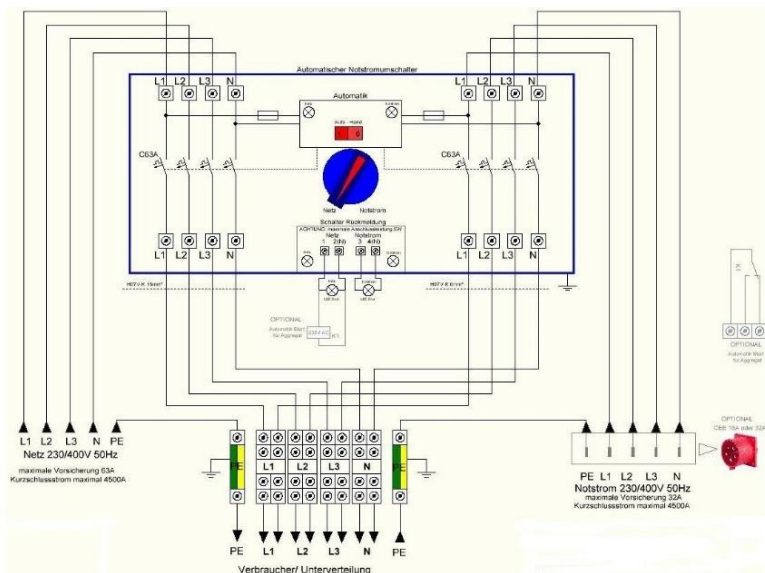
Automatischer Notstromumschalter

L1 L2 L3 N

L1 L2 L3 N

Automatik

Netz

Notstrom

Auto Hand

C63A

C63A

Netz

Notstrom

Schalter Rückmeldung

ACHTUNG maximale Anschlussleistung 5W

Netz Notstrom

1 2(nb) 3 4(nb)

L1 L2 L3 N

L1 L2 L3 N

H07V-K 16mm²

H07V-K 10 mm²

OPTIONAL

Automatik Start für Aggregat

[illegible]

OPTIONAL

Automatik Start für Aggregat

L1 L2 L3 N PE

Netz 230/400V 50Hz

maximale Vorsicherung 63A

Kurzschlussstrom maximal 4500A

PE

L1 L2 L3 N

PE

OPTIONAL

CEE 16A oder 32A

PE L1 L2 L3 N

Notstrom 230/400V 50Hz

maximale Vorsicherung 32A

Kurzschlussstrom maximal 4500A

PE L1 L2 L3 N PE

Verbraucher/ Unterverteilung